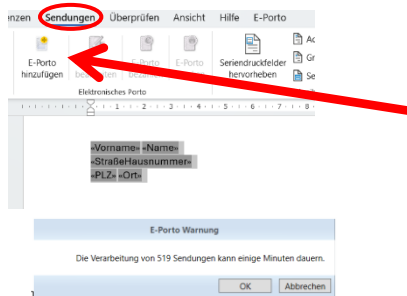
enzen Sendungen Überprüfen Ansicht Hilfe E-Porto

E-Porto hinzufügen
be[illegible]
E-Porto bezahl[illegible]
E-Porto
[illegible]
Elektronisches Porto
Seriendruckfelder hervorheben
Ad
Gr
Se

«Vorname» «Name»
«StraßeHausnummer»
«PLZ» «Ort»

E-Porto Warnung
Die Verarbeitung von 519 Sendungen kann einige Minuten dauern.
OK
Abbrechen